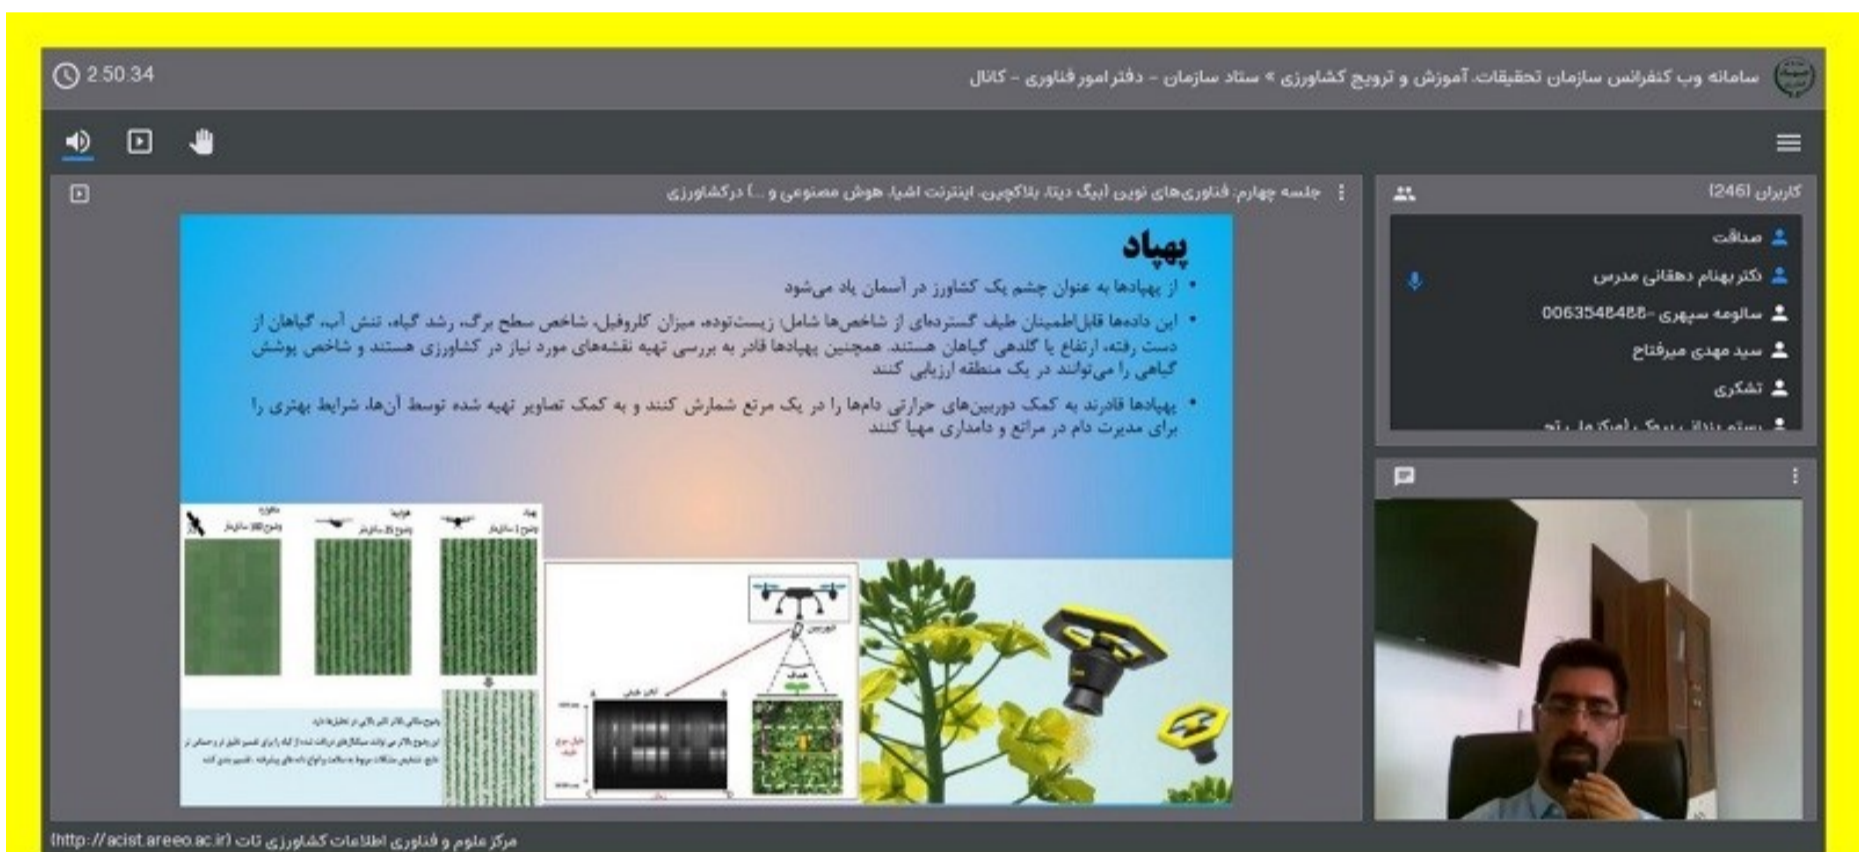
2.50.34

سامانه وب کنفرانس سازمان تحقیقات، آموزش و ترویج کشاورزی » ستاد سازمان - دفتر امور فناوری - کانال

جلسه چهارم: فناوری‌های نوین (بیگ دیتا، بلاکچین، اینترنت اشیا، هوش مصنوعی و ...) درکشاورزی

کاربران (246)

صداقت
دکتر بهنام دهقانی مدرس
سالومه سپهری -0063548488
سید مهدی میرفتاح
تشکری
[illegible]

پهپاد

• از پهپادها به عنوان چشم یک کشاورز در آسمان یاد می‌شود

• این داده‌ها قابل‌اطمینان طیف گسترده‌ای از شاخص‌ها شامل: زیست‌توده، میزان کلروفیل، شاخص سطح برگ، رشد گیاه، تنش آب، گیاهان از دست رفته، ارتفاع یا گلدهی گیاهان هستند. همچنین پهپادها قادر به بررسی تهیه نقشه‌های مورد نیاز در کشاورزی هستند و شاخص پوشش گیاهی را می‌توانند در یک منطقه ارزیابی کنند

• پهپادها قادرند به کمک دوربین‌های حرارتی دام‌ها را در یک مرتع شمارش کنند و به کمک تصاویر تهیه شده توسط آن‌ها، شرایط بهتری را برای مدیریت دام در مراتع و دامداری مهیا کنند

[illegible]

مرکز علوم و فناوری اطلاعات کشاورزی تات (http://acist.areeo.ac.ir)